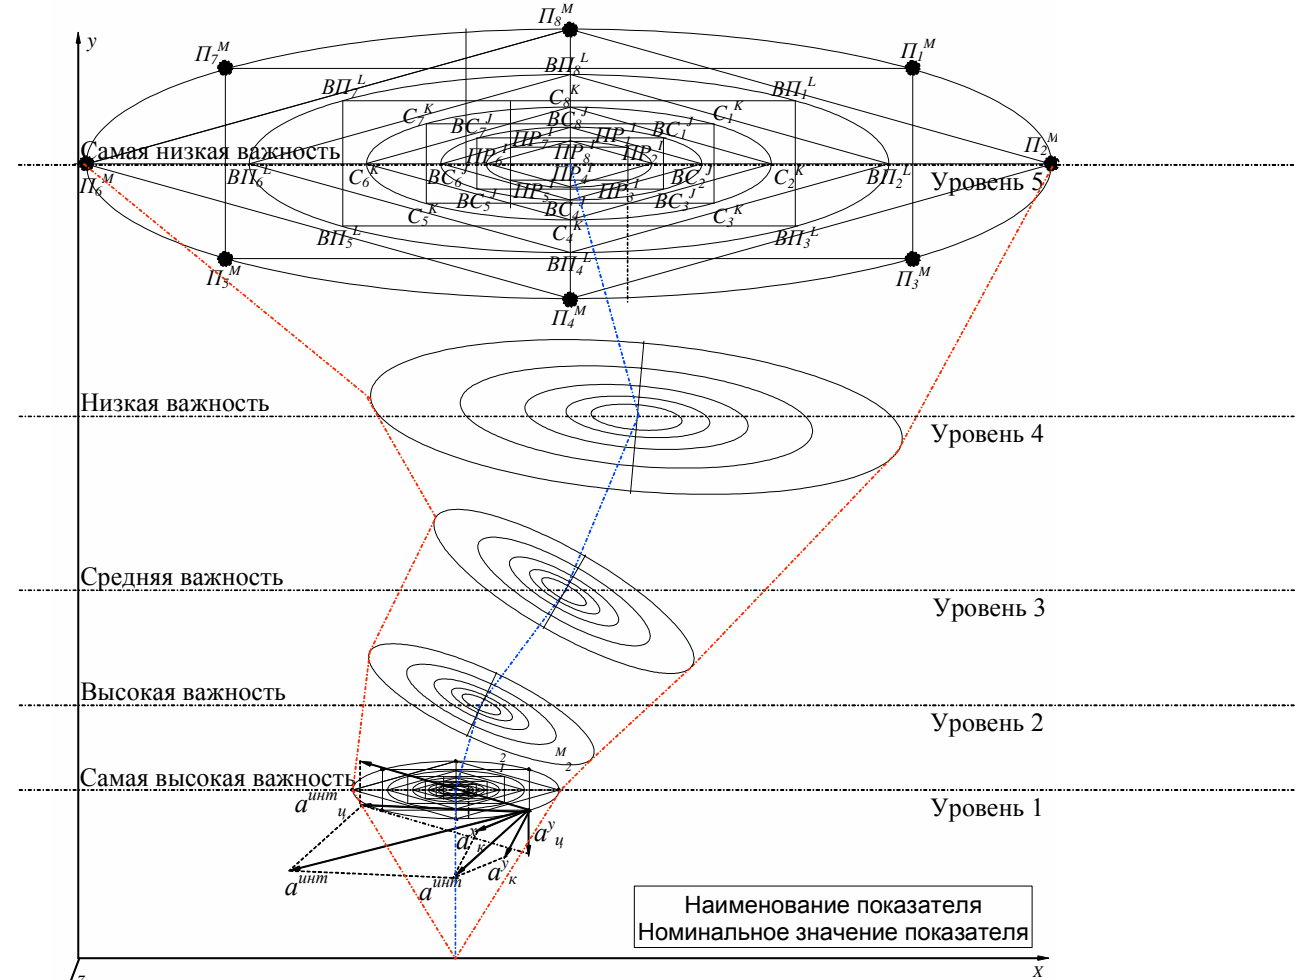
$y$

$П_8^M$

$П_7^M$

$П_1^M$

$ВП_8^L$

$ВП_7^L$

$ВП_1^L$

$С_8^K$

$С_7^K$

$С_1^K$

$ВС_7^J$

$ВС_8^J$

$ВС_1^J$

$ПР_7^I$

$ПР_1^I$

$ПР_6^I$

$ПР_8^I$

$ПР_2^I$

$П_2^M$

Самая низкая важность

$П_6^M$

$ВП_6^L$

$С_6^K$

$ВС_6^J$

$ПР_4^I$

$ВС_2^J$

$С_2^K$

$ВП_2^L$

Уровень 5

$ПР_5^I$

$ПР_3^I$

$ВС_5^J$

$ВС_4^J$

$ВС_3^J$

$С_5^K$

$С_3^K$

$С_4^K$

$ВП_5^L$

$ВП_3^L$

$ВП_4^L$

$П_5^M$

$П_3^M$

$П_4^M$

Низкая важность

Уровень 4

Средняя важность

Уровень 3

Высокая важность

Уровень 2

$2$

$M$

$2$

Самая высокая важность

Уровень 1

$a^{инт}_{ц}$

$a^{y}_{ц}$

$a^{y}_{к}$

$a^{y}_{к}$

$a^{инт}$

$a^{инт}$

Наименование показателя
Номинальное значение показателя

$z$

$x$